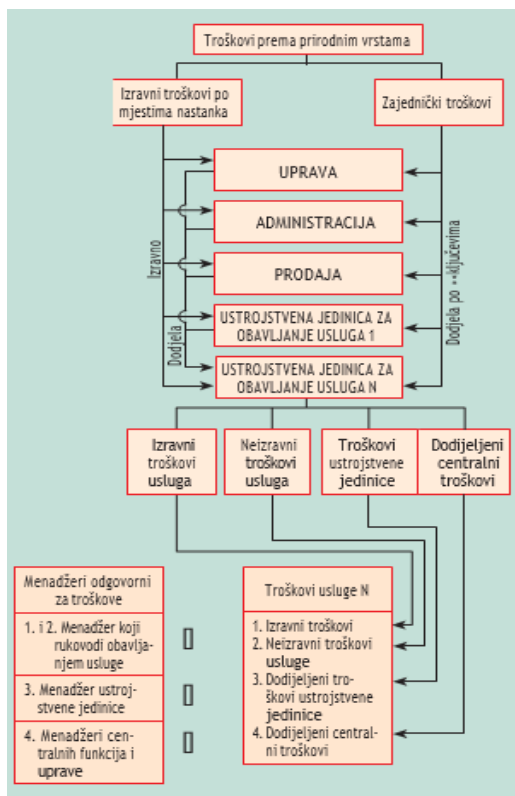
Troškovi prema prirodnim vrstama

Izravni troškovi po mjestima nastanka

Zajednički troškovi

UPRAVA

ADMINISTRACIJA

PRODAJA

USTROJSTVENA JEDINICA ZA OBAVLJANJE USLUGA 1

USTROJSTVENA JEDINICA ZA OBAVLJANJE USLUGA N

Izravno

Dodjela

Dodjela po ••ključevima

Izravni troškovi usluga

Neizravni troškovi usluga

Troškovi ustrojstvene jedinice

Dodijeljeni centralni troškovi

Menadžeri odgovorni za troškove

1. i 2. Menadžer koji rukovodi obavljanjem usluge

3. Menadžer ustrojstvene jedinice

4. Menadžeri centralnih funkcija i uprave

Troškovi usluge N

1. Izravni troškovi
2. Neizravni troškovi usluge
3. Dodijeljeni troškovi ustrojstvene jedinice
4. Dodijeljeni centralni troškovi